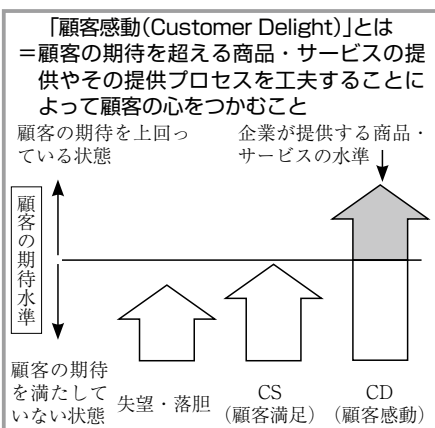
「顧客感動(Customer Delight)」とは
=顧客の期待を超える商品・サービスの提供やその提供プロセスを工夫することによって顧客の心をつかむこと

顧客の期待を上回っている状態

企業が提供する商品・サービスの水準

顧客の期待水準

顧客の期待を満たしていない状態

失望・落胆

CS
(顧客満足)

CD
(顧客感動)